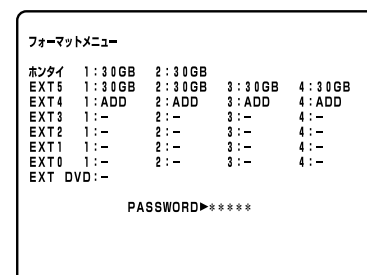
フォーマットメニュー

| ホンタイ | 1:30GB | 2:30GB | | |
|---|---|---|---|---|
| EXT5 | 1:30GB | 2:30GB | 3:30GB | 4:30GB |
| EXT4 | 1:ADD | 2:ADD | 3:ADD | 4:ADD |
| EXT3 | 1:– | 2:– | 3:– | 4:– |
| EXT2 | 1:– | 2:– | 3:– | 4:– |
| EXT1 | 1:– | 2:– | 3:– | 4:– |
| EXT0 | 1:– | 2:– | 3:– | 4:– |

EXT DVD:–

PASSWORD▶*****